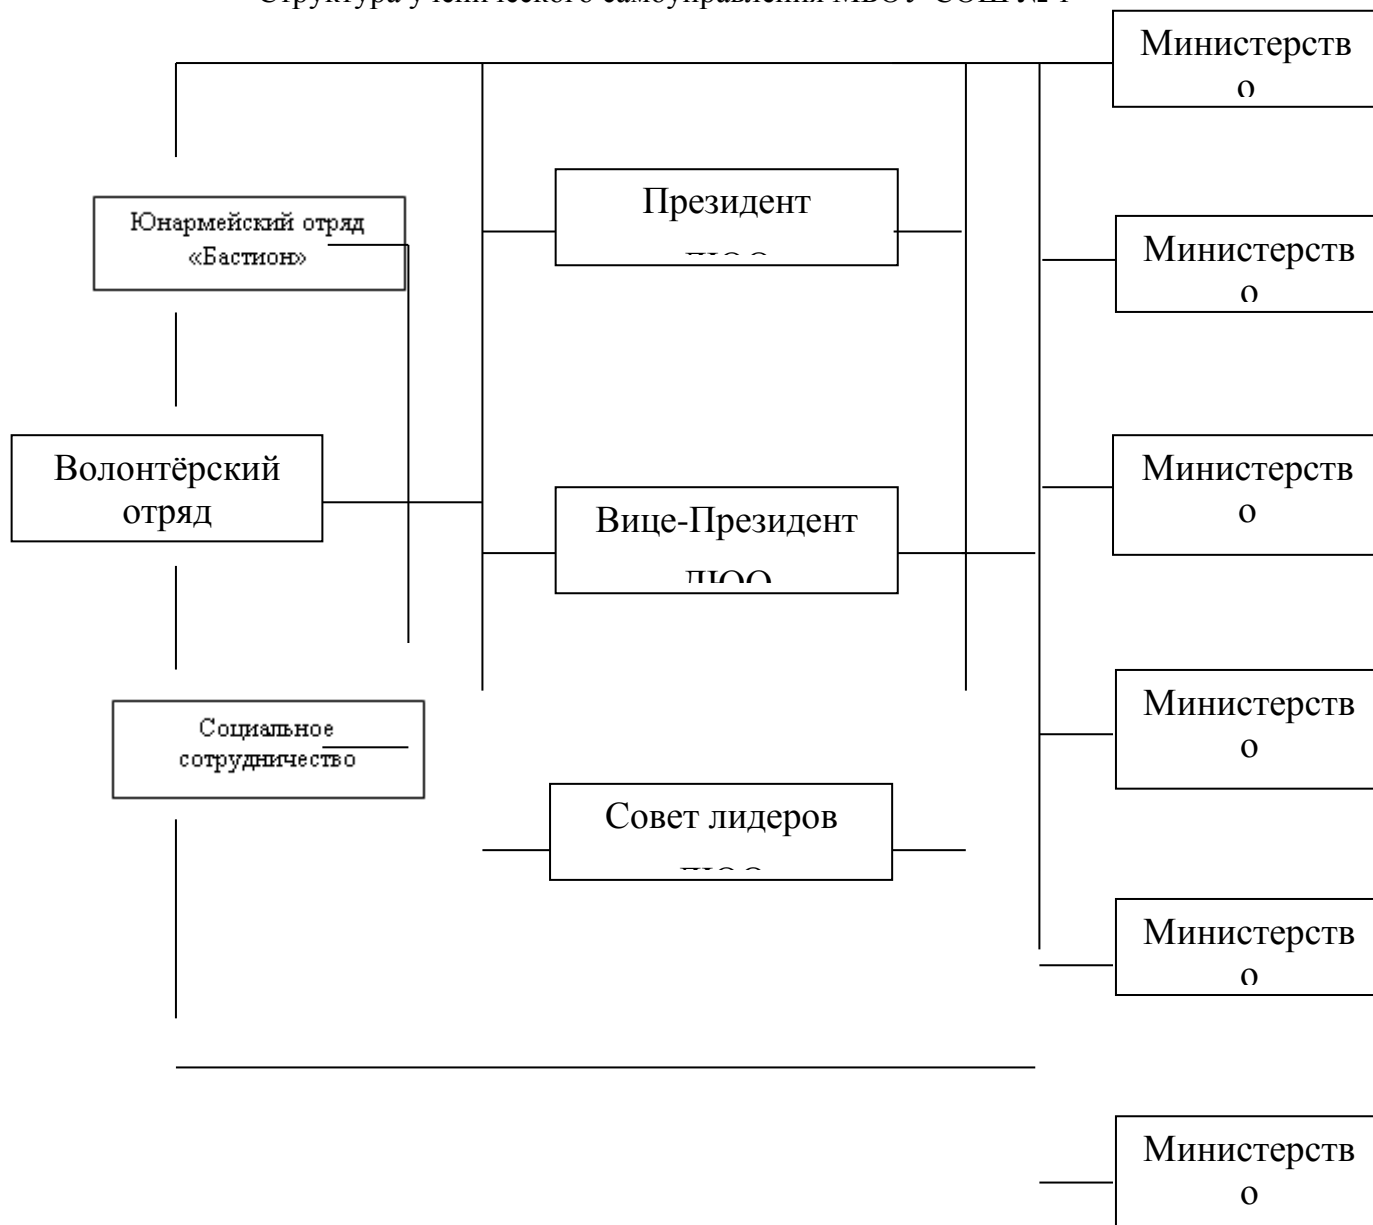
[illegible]

Министерство

Министерство

Министерство

Министерство

Министерство

Министерство

Юнармейский отряд «Бастион»

Волонтёрский отряд

Социальное сотрудничество

Президент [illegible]

Вице-Президент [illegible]

Совет лидеров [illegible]